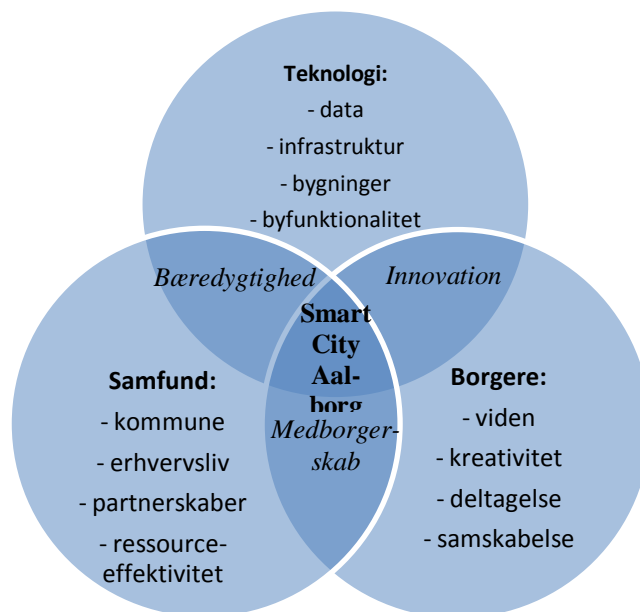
Teknologi:
- data
- infrastruktur
- bygninger
- byfunktionalitet

Bæredygtighed

Innovation

Smart City Aalborg

Samfund:
- kommune
- erhvervsliv
- partnerskaber
- ressourceeffektivitet

Medborgerskab

Borgere:
- viden
- kreativitet
- deltagelse
- samskabelse